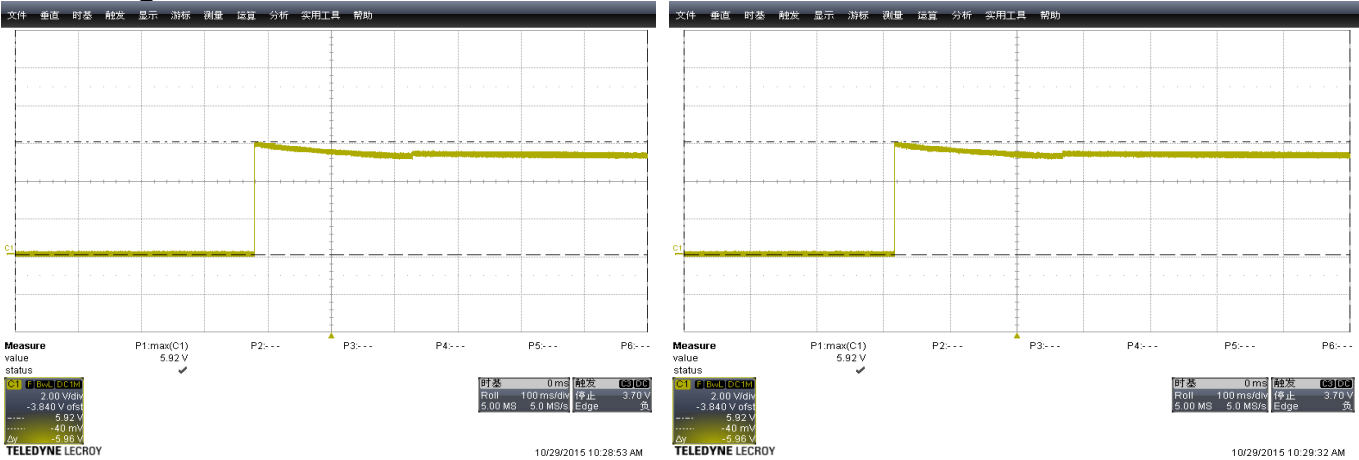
文件 垂直 时基 触发 显示 游标 测量 运算 分析 实用工具 帮助

C1

Measure | P1:max(C1) | P2:- - - | P3:- - - | P4:- - - | P5:- - - | P6:- - -
value | 5.92 V
status | ✔

C1 F BwL DC1M
2.00 V/div
-3.840 V ofst
5.92 V
-40 mV
Δy -5.96 V

时基 0 ms
Roll 100 ms/div
5.00 MS 5.0 MS/s

触发 C3 DC
停止 3.70 V
Edge 负

TELEDYNE LECROY
10/29/2015 10:28:53 AM

文件 垂直 时基 触发 显示 游标 测量 运算 分析 实用工具 帮助

C1

Measure | P1:max(C1) | P2:- - - | P3:- - - | P4:- - - | P5:- - - | P6:- - -
value | 5.92 V
status | ✔

C1 F BwL DC1M
2.00 V/div
-3.840 V ofst
5.92 V
-40 mV
Δy -5.96 V

时基 0 ms
Roll 100 ms/div
5.00 MS 5.0 MS/s

触发 C3 DC
停止 3.70 V
Edge 负

TELEDYNE LECROY
10/29/2015 10:29:32 AM